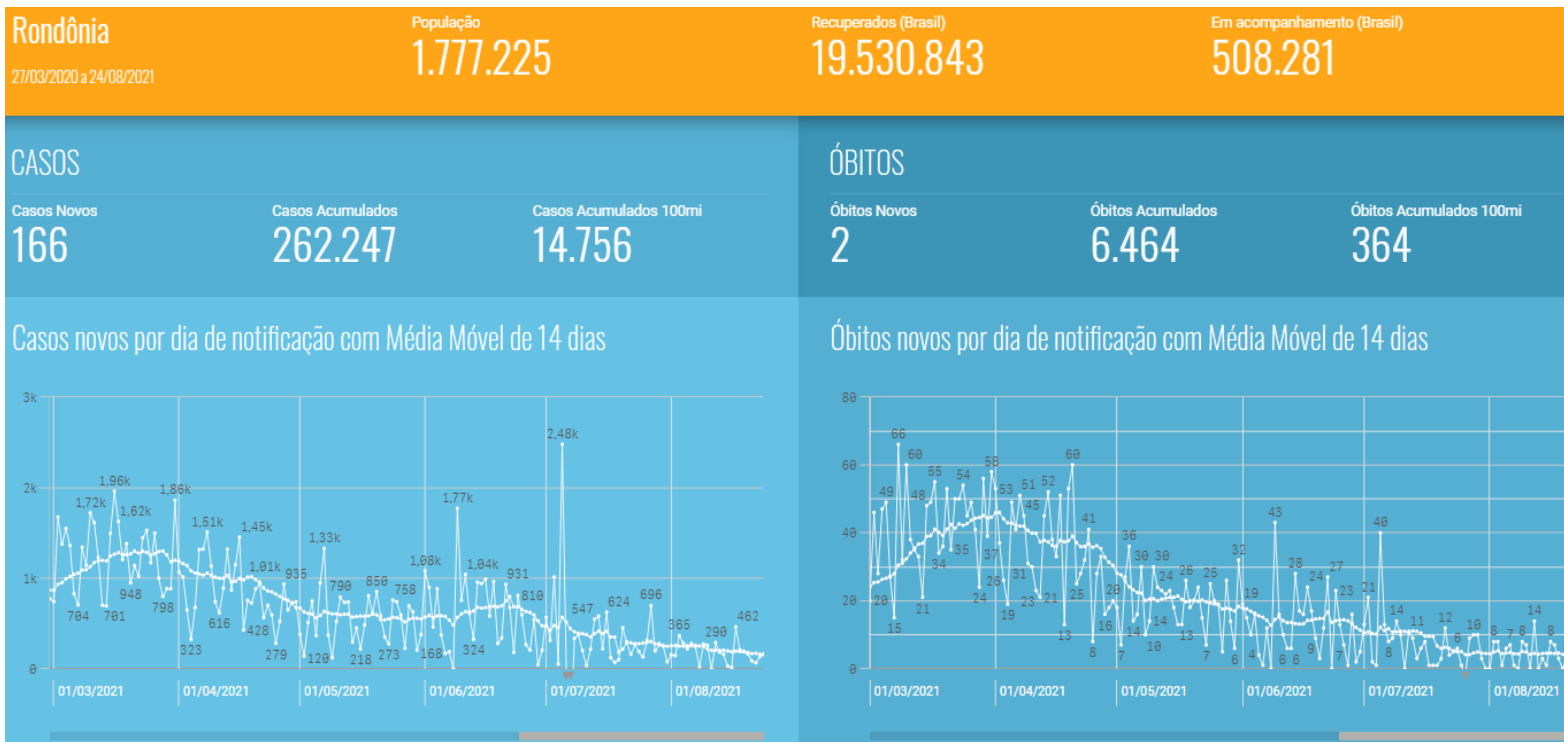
Rondônia
27/03/2020 a 24/08/2021

População
1.777.225

Recuperados (Brasil)
19.530.843

Em acompanhamento (Brasil)
508.281

CASOS

Casos Novos
166

Casos Acumulados
262.247

Casos Acumulados 100mi
14.756

ÓBITOS

Óbitos Novos
2

Óbitos Acumulados
6.464

Óbitos Acumulados 100mi
364

Casos novos por dia de notificação com Média Móvel de 14 dias

3k
2k
1k
0

1,72k 1,96k 1,62k 704 701 948 798 1,86k 323 1,51k 616 1,45k 428 1,01k 279 935 1,33k 120 790 218 850 273 758 1,08k 168 1,77k 324 1,04k 931 810 2,48k 547 624 696 365 290 462

01/03/2021 01/04/2021 01/05/2021 01/06/2021 01/07/2021 01/08/2021

Óbitos novos por dia de notificação com Média Móvel de 14 dias

80
60
40
20
0

66 49 20 15 60 48 21 55 34 54 35 58 24 28 37 19 53 31 51 45 23 21 52 13 60 25 41 8 16 20 7 36 14 30 10 30 14 24 13 26 7 25 6 32 4 19 43 6 6 28 9 24 27 7 23 21 40 8 14 11 12 6 10 8 7 8 14 8

01/03/2021 01/04/2021 01/05/2021 01/06/2021 01/07/2021 01/08/2021